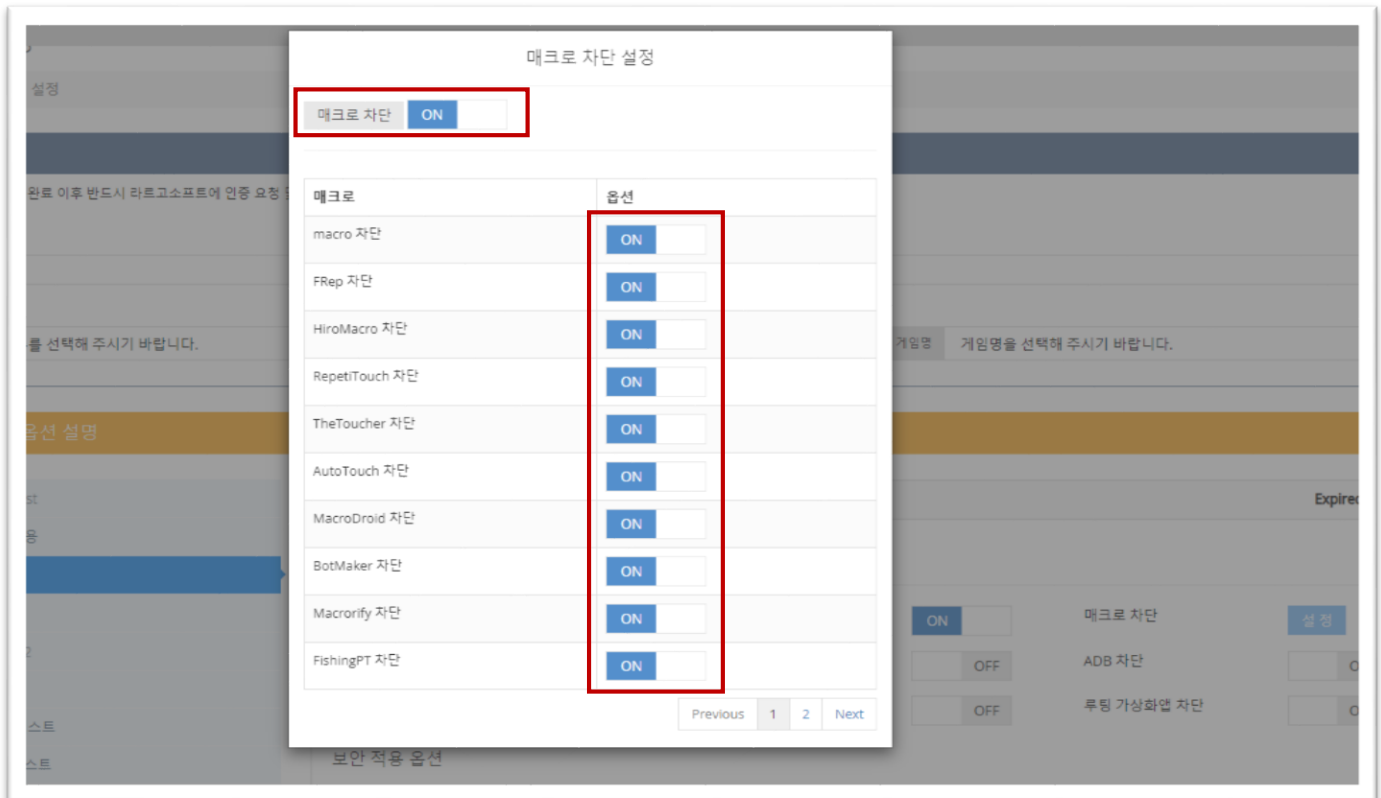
매크로 차단 설정

매크로 차단 ON

| 매크로 | 옵션 |
|---|---|
| macro 차단 | ON |
| FRep 차단 | ON |
| HiroMacro 차단 | ON |
| RepetiTouch 차단 | ON |
| TheToucher 차단 | ON |
| AutoTouch 차단 | ON |
| MacroDroid 차단 | ON |
| BotMaker 차단 | ON |
| Macrorify 차단 | ON |
| FishingPT 차단 | ON |

Previous 1 2 Next

설정

완료 이후 반드시 라르고소프트에 인증 요청

를 선택해 주시기 바랍니다.

게임명 게임명을 선택해 주시기 바랍니다.

옵션 설명

Expired

ON 매크로 차단 설정

OFF ADB 차단

OFF 루팅 가상화앱 차단

보안 적용 옵션